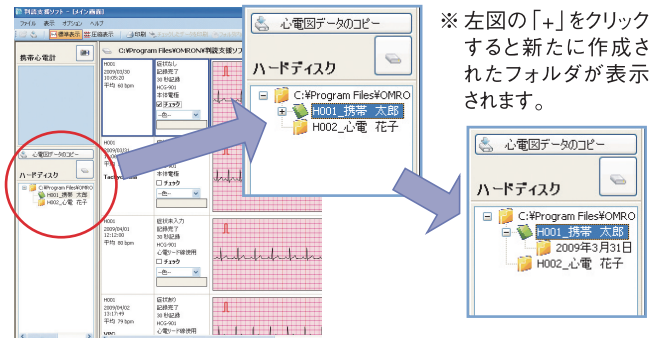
判読支援ソフト - [メイン画面]

ファイル 表示 オプション ヘルプ

標準表示 圧縮表示 印刷

携帯心電計

C:¥Program Files¥OMRON¥判読支援ソフ

H001
2009/03/30
15:05:20
平均 60 bpm

症状なし
記録完了
30 秒記録
HCG-901
本体電極
☑ チェック
--色--

Tachycardia

本体電極
☐ チェック
--色--

H001
2009/04/01
12:12:00
平均 80 bpm

症状未入力
記録完了
30 秒記録
HCG-901
心電リード線使用
☐ チェック
--色--

H001
2009/04/02
13:17:49
平均 79 bpm

症状あり
記録完了
30 秒記録
HCG-901
心電リード線使用

心電図データのコピー

ハードディスク

C:¥Program Files¥OMRO
H001_携帯 太郎
H002_心電 花子

心電図データのコピー

ハードディスク

C:¥Program Files¥OMRO
H001_携帯 太郎
H002_心電 花子

※ 左図の「+」をクリックすると新たに作成されたフォルダが表示されます。

心電図データのコピー

ハードディスク

C:¥Program Files¥OMRO
H001_携帯 太郎
2009年3月31日
H002_心電 花子